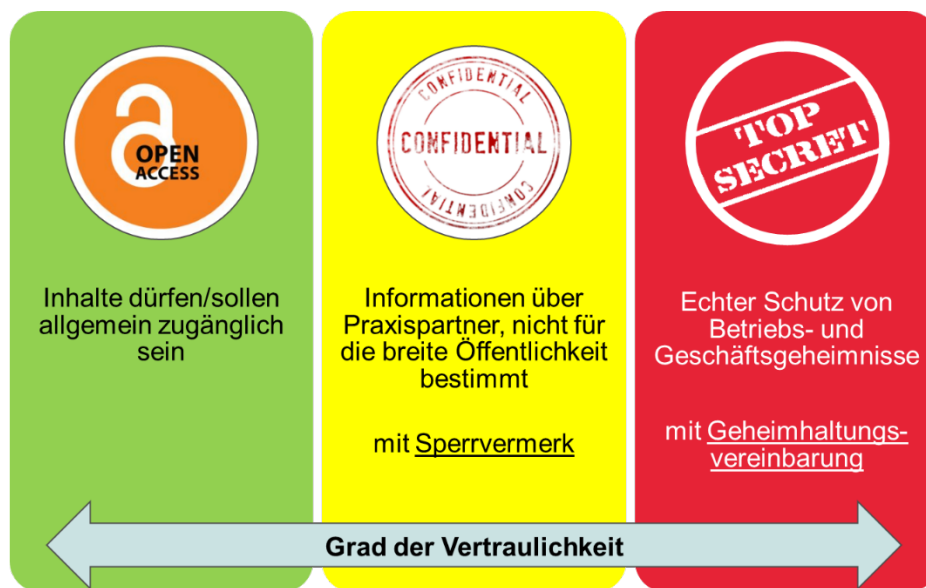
OPEN ACCESS

Inhalte dürfen/sollen allgemein zugänglich sein

CONFIDENTIAL
CONFIDENTIAL
CONFIDENTIAL

Informationen über Praxispartner, nicht für die breite Öffentlichkeit bestimmt

mit Sperrvermerk

TOP SECRET

Echter Schutz von Betriebs- und Geschäftsgeheimnisse

mit Geheimhaltungsvereinbarung

Grad der Vertraulichkeit